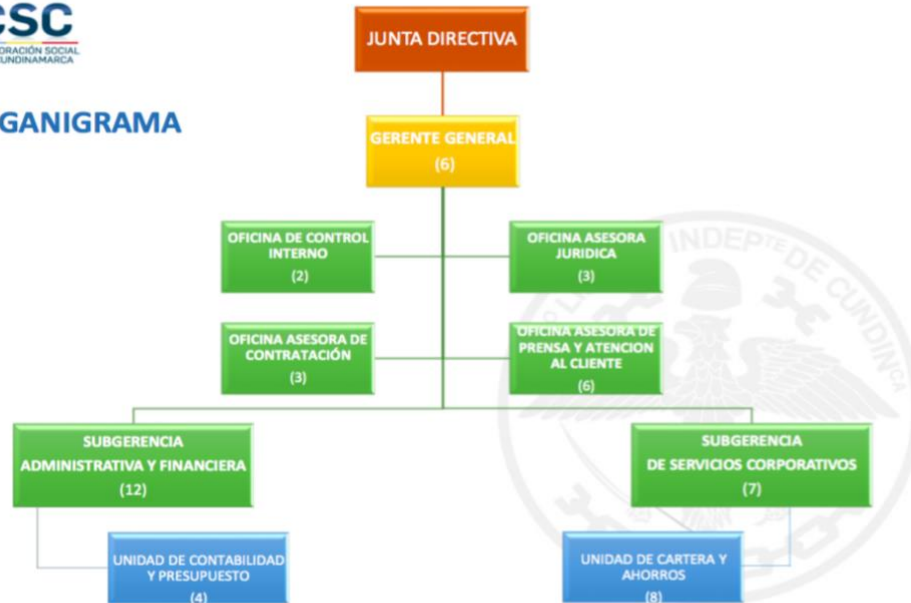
CSC
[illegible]ORACIÓN SOCIAL
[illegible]UNDINAMARCA

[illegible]GANIGRAMA

JUNTA DIRECTIVA

GERENTE GENERAL
(6)

OFICINA DE CONTROL INTERNO
(2)

OFICINA ASESORA JURIDICA
(3)

OFICINA ASESORA DE CONTRATACIÓN
(3)

OFICINA ASESORA DE PRENSA Y ATENCION AL CLIENTE
(6)

SUBGERENCIA
ADMINISTRATIVA Y FINANCIERA
(12)

SUBGERENCIA
DE SERVICIOS CORPORATIVOS
(7)

UNIDAD DE CONTABILIDAD Y PRESUPUESTO
(4)

UNIDAD DE CARTERA Y AHORROS
(8)

INDEP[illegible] DE CUNDIN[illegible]